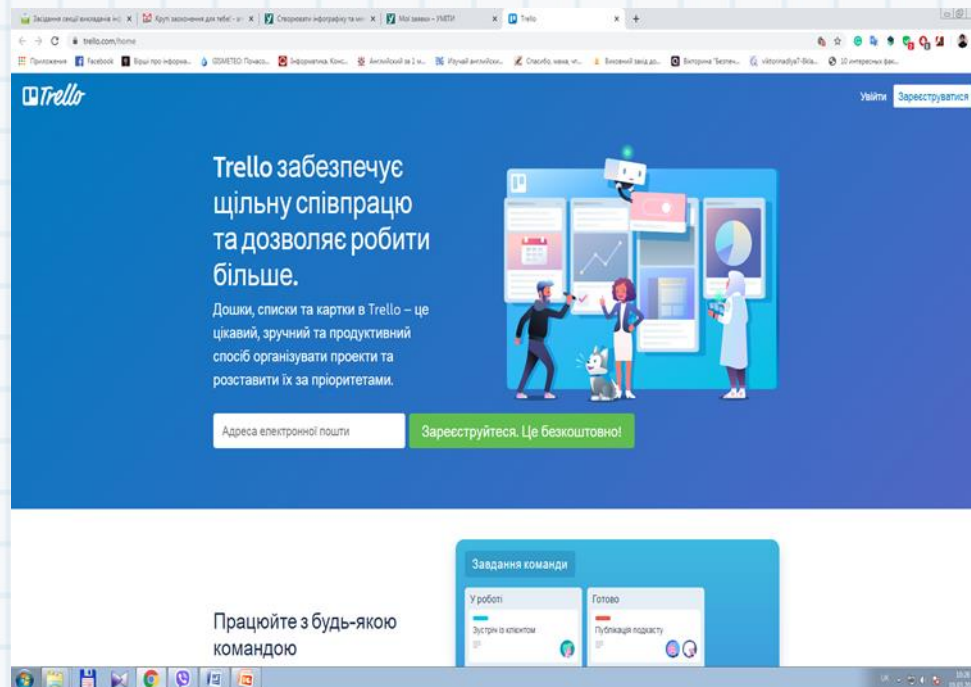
Засідання секції викладачів ін | Круті заохочення для тебе! | Створювати інфографіку та ін | Мої заявки – УМТІ | Trello

trello.com/home

Приложения | Facebook | Вірші про інформа... | GISMETEO: Погода... | Інформатика. Конс... | Английский за 1 м... | Изучай английски... | Спасибо, мама, чт... | Вищий навчальний заклад до... | Вікторина "Безпеч... | viktornadiya7-Віта... | 10 интересных фак...

Trello

Увійти | Зареєструватися

Trello забезпечує щільну співпрацю та дозволяє робити більше.

Дошки, списки та картки в Trello – це цікавий, зручний та продуктивний спосіб організувати проекти та розставити їх за пріоритетами.

Адреса електронної пошти

Зареєструйтеся. Це безкоштовно!

Завдання команди

У роботі

Зустріч із клієнтом

Готово

Публікація подкасту

Працюйте з будь-якою командою